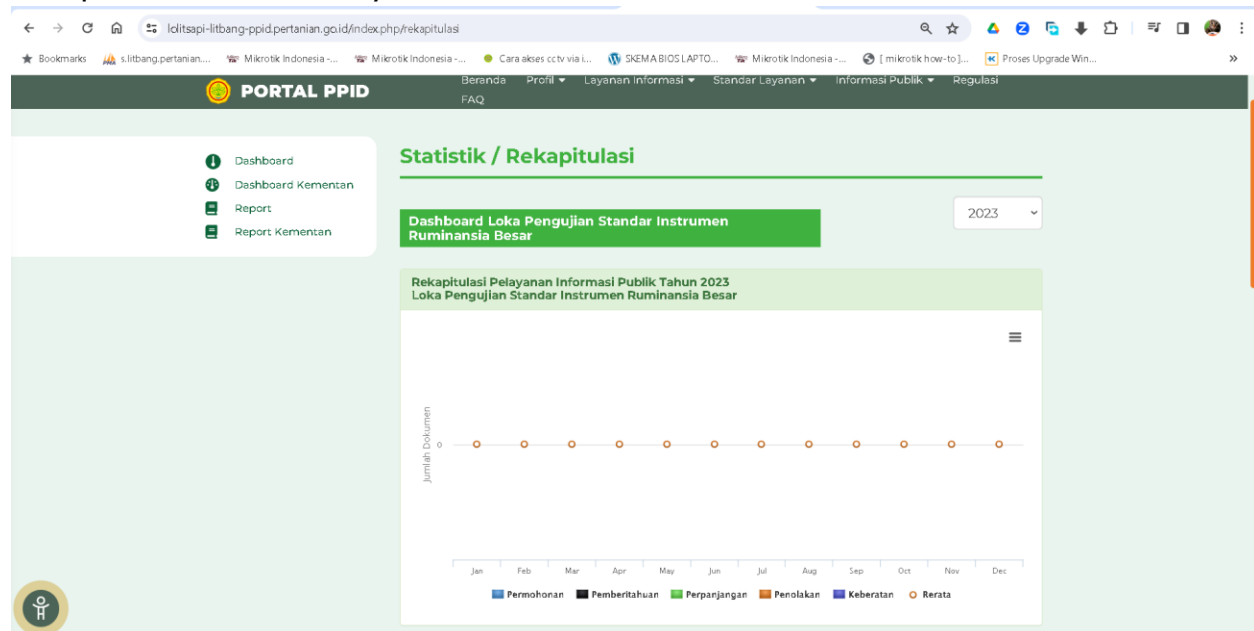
lolitsapi-litbang-ppid.pertanian.go.id/index.php/rekapitulasi

Bookmarks s.litbang.pertanian.... Mikrotik Indonesia -... Mikrotik Indonesia -... Cara akses cctv via i... SKEMA BIOS LAPTO... Mikrotik Indonesia -... [ mikrotik how-to ]... Proses Upgrade Win...

PORTAL PPID

Beranda Profil Layanan Informasi Standar Layanan Informasi Publik Regulasi FAQ

Dashboard
Dashboard Kementan
Report
Report Kementan

Statistik / Rekapitulasi

Dashboard Loka Pengujian Standar Instrumen Ruminansia Besar

2023

Rekapitulasi Pelayanan Informasi Publik Tahun 2023
Loka Pengujian Standar Instrumen Ruminansia Besar

Jumlah Dokumen

0

Jan Feb Mar Apr May Jun Jul Aug Sep Oct Nov Dec

Permohonan Pemberitahuan Perpanjangan Penolakan Keberatan Rerata